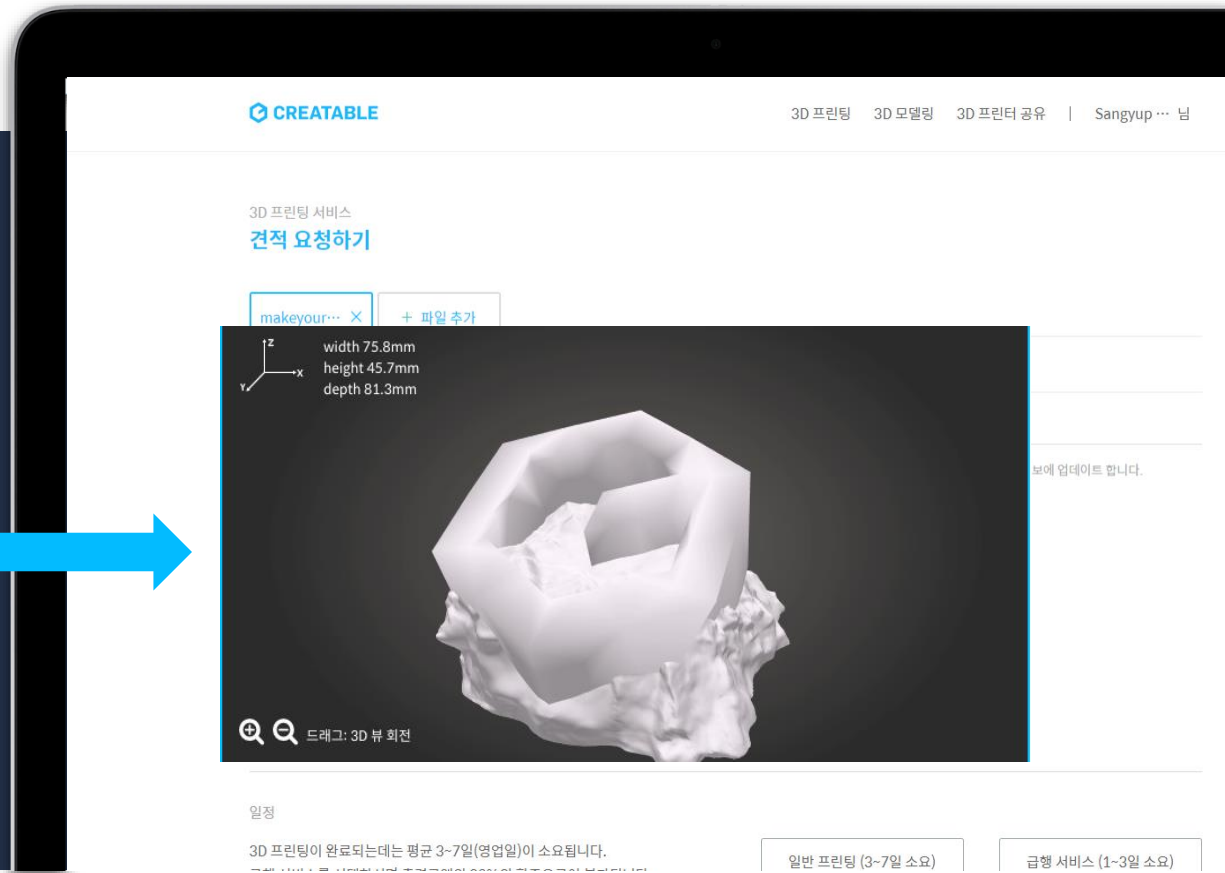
CREATABLE

3D 프린팅 3D 모델링 3D 프린터 공유 | Sangyup ··· 님

3D 프린팅 서비스
견적 요청하기

makeyour··· ×
+ 파일 추가

Z
X
Y
width 75.8mm
height 45.7mm
depth 81.3mm

보에 업데이트 합니다.

드래그: 3D 뷰 회전

일정

3D 프린팅이 완료되는데는 평균 3~7일(영업일)이 소요됩니다.
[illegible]

일반 프린팅 (3~7일 소요)
급행 서비스 (1~3일 소요)